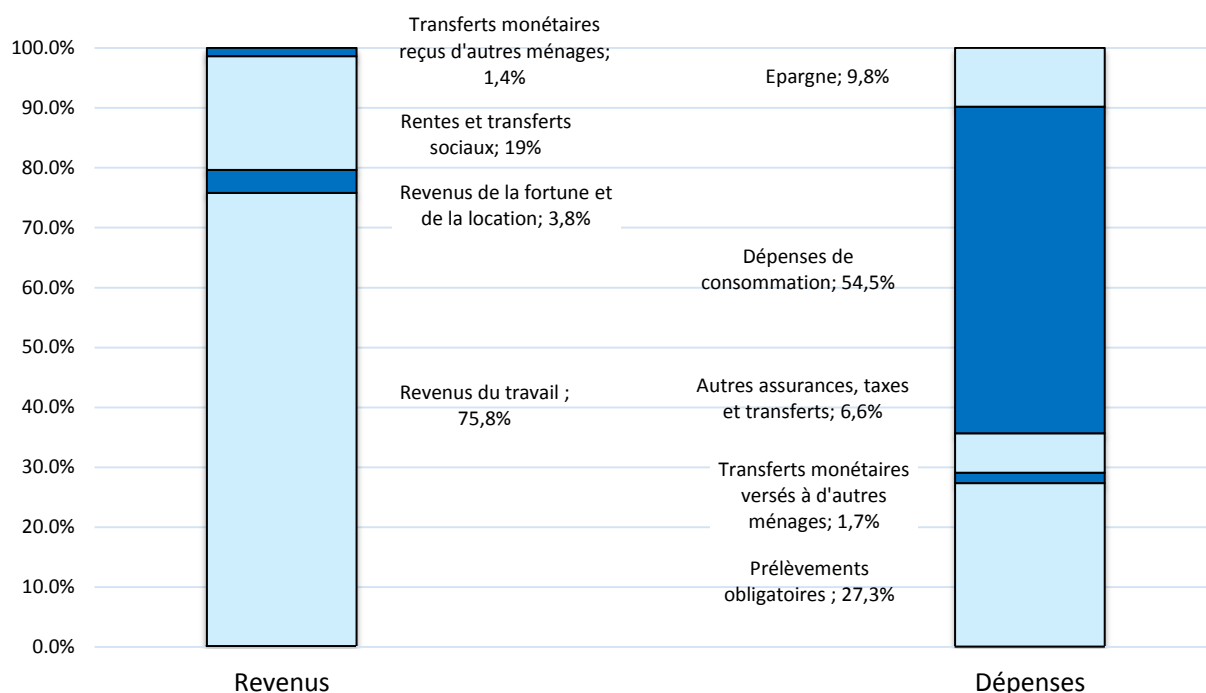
100.0%
90.0%
80.0%
70.0%
60.0%
50.0%
40.0%
30.0%
20.0%
10.0%
0.0%

Transferts monétaires reçus d'autres ménages; 1,4%

Rentes et transferts sociaux; 19%

Revenus de la fortune et de la location; 3,8%

Revenus du travail ; 75,8%

Epargne; 9,8%

Dépenses de consommation; 54,5%

Autres assurances, taxes et transferts; 6,6%

Transferts monétaires versés à d'autres ménages; 1,7%

Prélèvements obligatoires ; 27,3%

Revenus

Dépenses